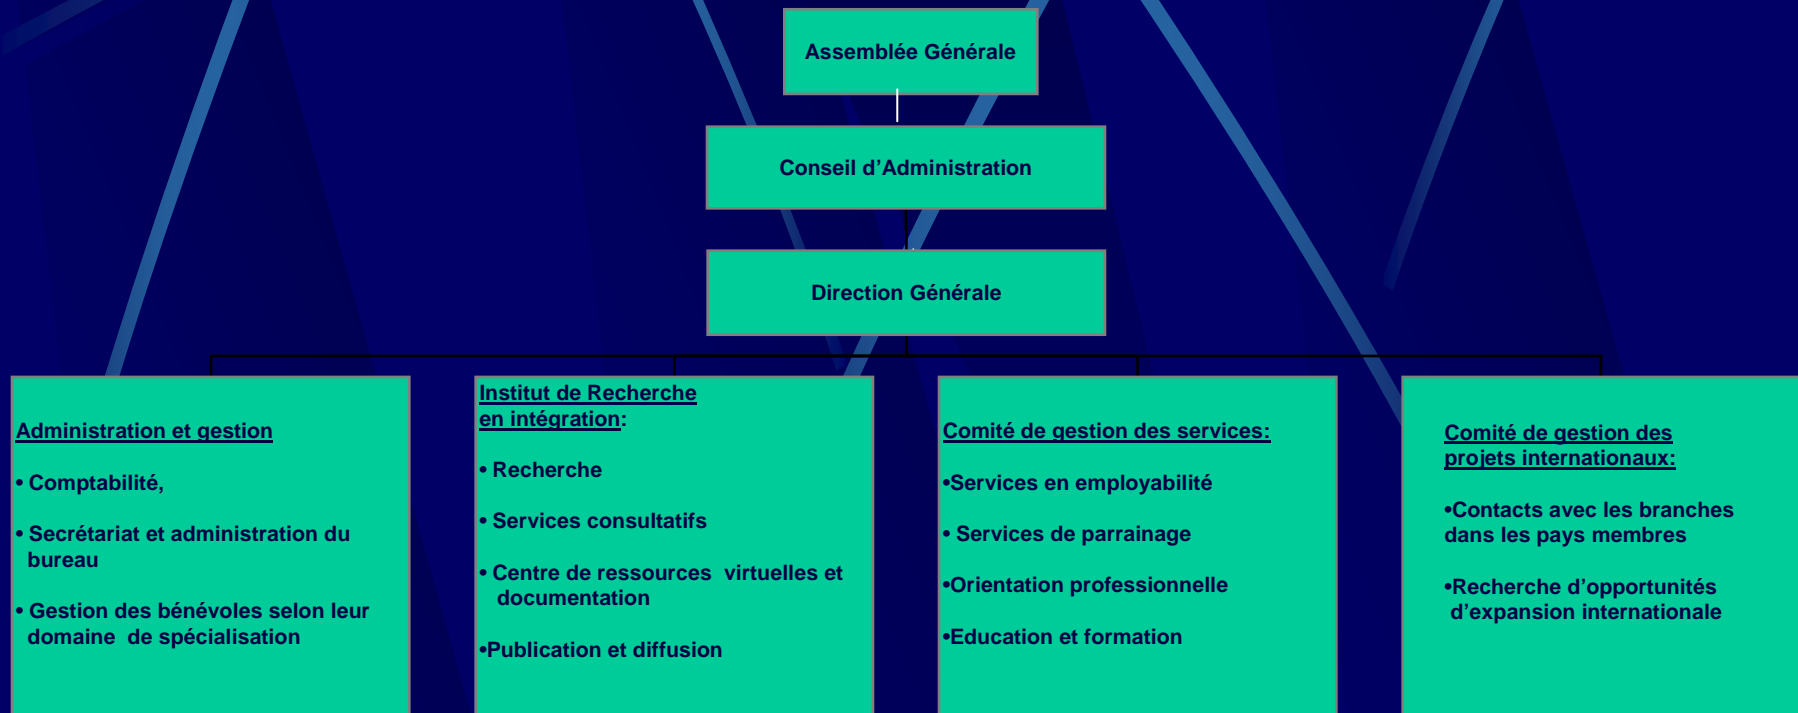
Assemblée Générale

Conseil d’Administration

Direction Générale

Administration et gestion

• Comptabilité,

• Secrétariat et administration du bureau

• Gestion des bénévoles selon leur domaine de spécialisation

Institut de Recherche en intégration:

• Recherche

• Services consultatifs

• Centre de ressources virtuelles et documentation

•Publication et diffusion

Comité de gestion des services:

•Services en employabilité

• Services de parrainage

•Orientation professionnelle

•Education et formation

Comité de gestion des projets internationaux:

•Contacts avec les branches dans les pays membres

•Recherche d’opportunités d’expansion internationale